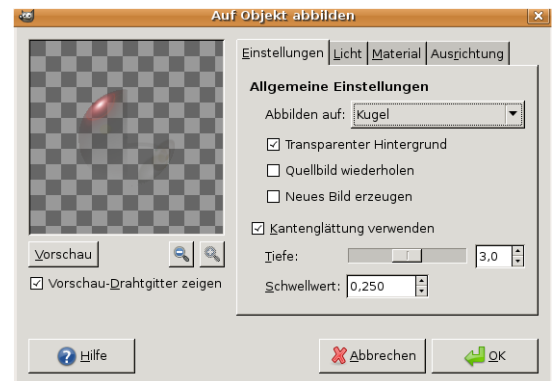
Auf Objekt abbilden

Vorschau

☑ Vorschau-Drahtgitter zeigen

Einstellungen | Licht | Material | Ausrichtung

Allgemeine Einstellungen

Abbilden auf: Kugel

☑ Transparenter Hintergrund

☐ Quellbild wiederholen

☐ Neues Bild erzeugen

☑ Kantenglättung verwenden

Tiefe: 3,0

Schwellwert: 0,250

Hilfe

Abbrechen

OK